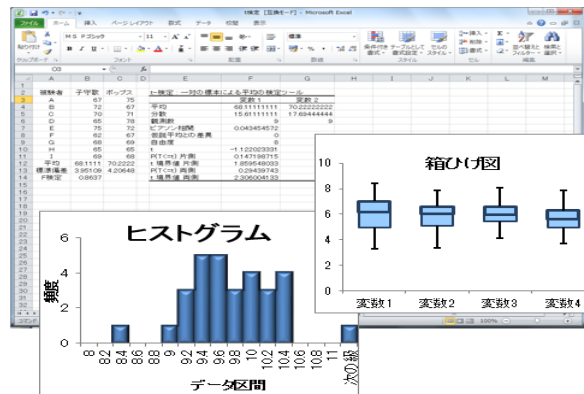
t検定 [互換モード] - Microsoft Excel

ファイル ホーム 挿入 ページレイアウト 数式 データ 校閲 表示

貼り付け MS Pゴシック 11 標準 条件付き書式 テーブルとして書式設定 セルのスタイル 挿入 削除 書式 並べ替えとフィルター 検索と選択

クリップボード フォント 配置 数値 スタイル セル 編集

C3

| | A | B | C | D | E | F | G |
|---|---|---|---|---|---|---|---|
| 1 | | | | | | | |
| 2 | 被験者 | 子宇都 | ボックス | | t-検定: 一対の標本による平均の検定ツール | | |
| 3 | A | 67 | 75 | | | 変数 1 | 変数 2 |
| 4 | B | 72 | 67 | | 平均 | 68.11111111 | 70.22222222 |
| 5 | C | 70 | 71 | | 分散 | 15.61111111 | 17.69444444 |
| 6 | D | 65 | 78 | | 観測数 | 9 | 9 |
| 7 | E | 75 | 72 | | ピアソン相関 | 0.04345457 | |
| 8 | F | 62 | 67 | | 仮説平均との差異 | 0 | |
| 9 | G | 68 | 69 | | 自由度 | 8 | |
| 10 | H | 65 | 65 | | t | -1.12023331 | |
| 11 | I | 69 | 68 | | P(T<=t) 片側 | 0.14759715 | |
| 12 | 平均 | 68.1111 | 70.2222 | | t 境界値 片側 | 1.859548033 | |
| 13 | 標準偏差 | 3.95109 | 4.20648 | | P(T<=t) 両側 | 0.2949743 | |
| 14 | F検定 | 0.8637 | | | t 境界値 両側 | 2.306004133 | |

箱ひげ図

10
8
6
4
2
0

変数1 変数2 変数3 変数4

ヒストグラム

頻度

6
4
2
0

8 8.2 8.4 8.6 8.8 9 9.2 9.4 9.6 9.8 10 10.2 10.4 10.6 10.8 11 次の級

データ区間

100%